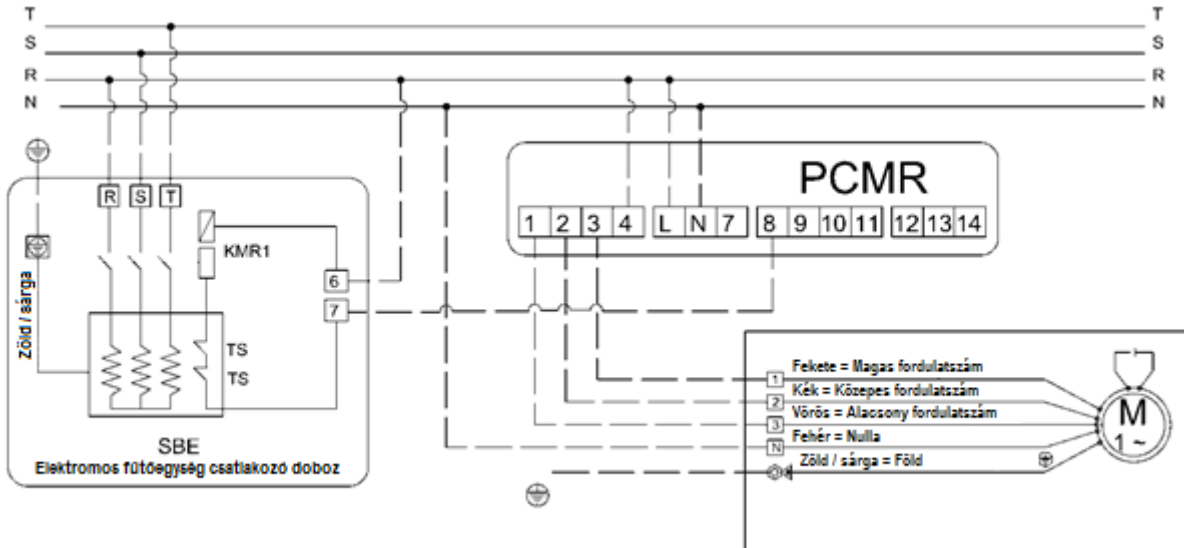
T
S
R
N

T
S
R
N

PCMR

| 1 | 2 | 3 | 4 | L | N | 7 | 8 | 9 | 10 | 11 | 12 | 13 | 14 |
|---|---|---|---|---|---|---|---|---|---|---|---|---|---|

R S T

KMR1

6
7

Zöld / sárga

TS
TS

SBE
Elektromos fűtőegység csatlakozó doboz

1 Fekete = Magas fordulatszám
2 Kék = Közepes fordulatszám
3 Vörös = Alacsony fordulatszám
N Fehér = Nulla
Zöld / sárga = Föld

M
1 ~